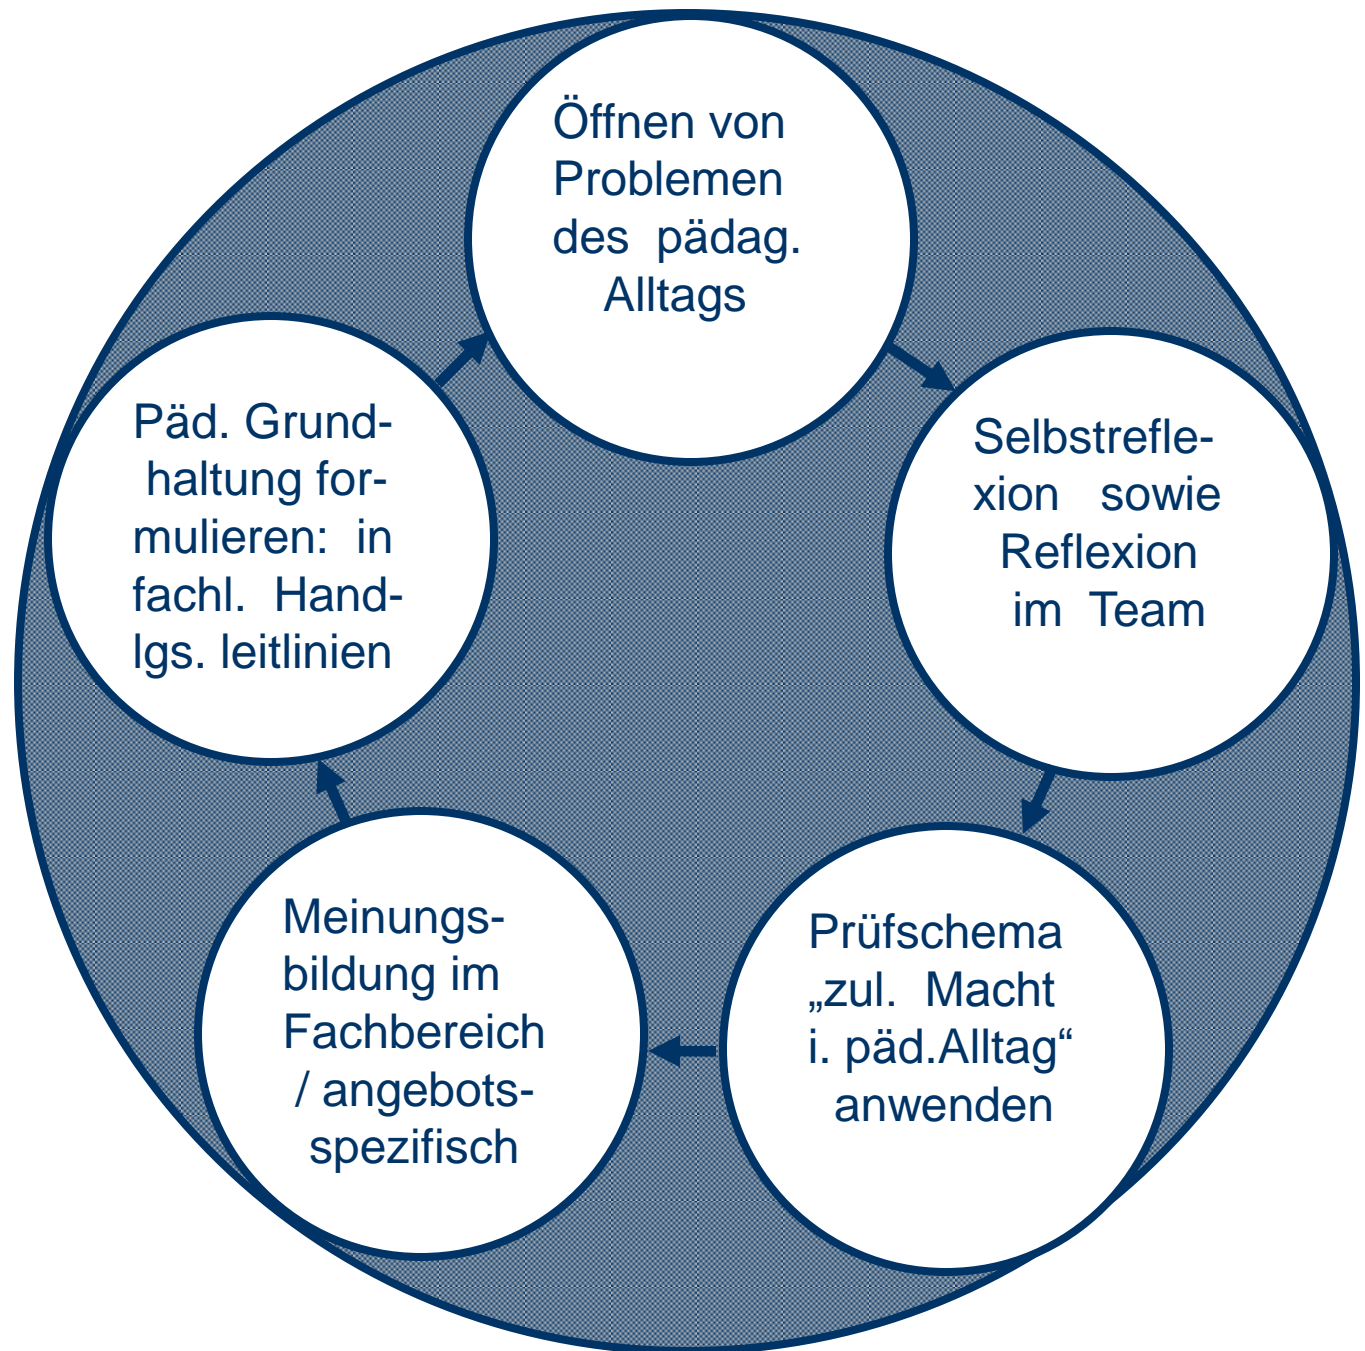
Öffnen von Problemen des pädag. Alltags

Selbstreflexion sowie Reflexion im Team

Prüfschema „zul. Macht i. päd.Alltag“ anwenden

Meinungsbildung im Fachbereich / angebotsspezifisch

Päd. Grundhaltung formulieren: in fachl. Handlgs. leitlinien